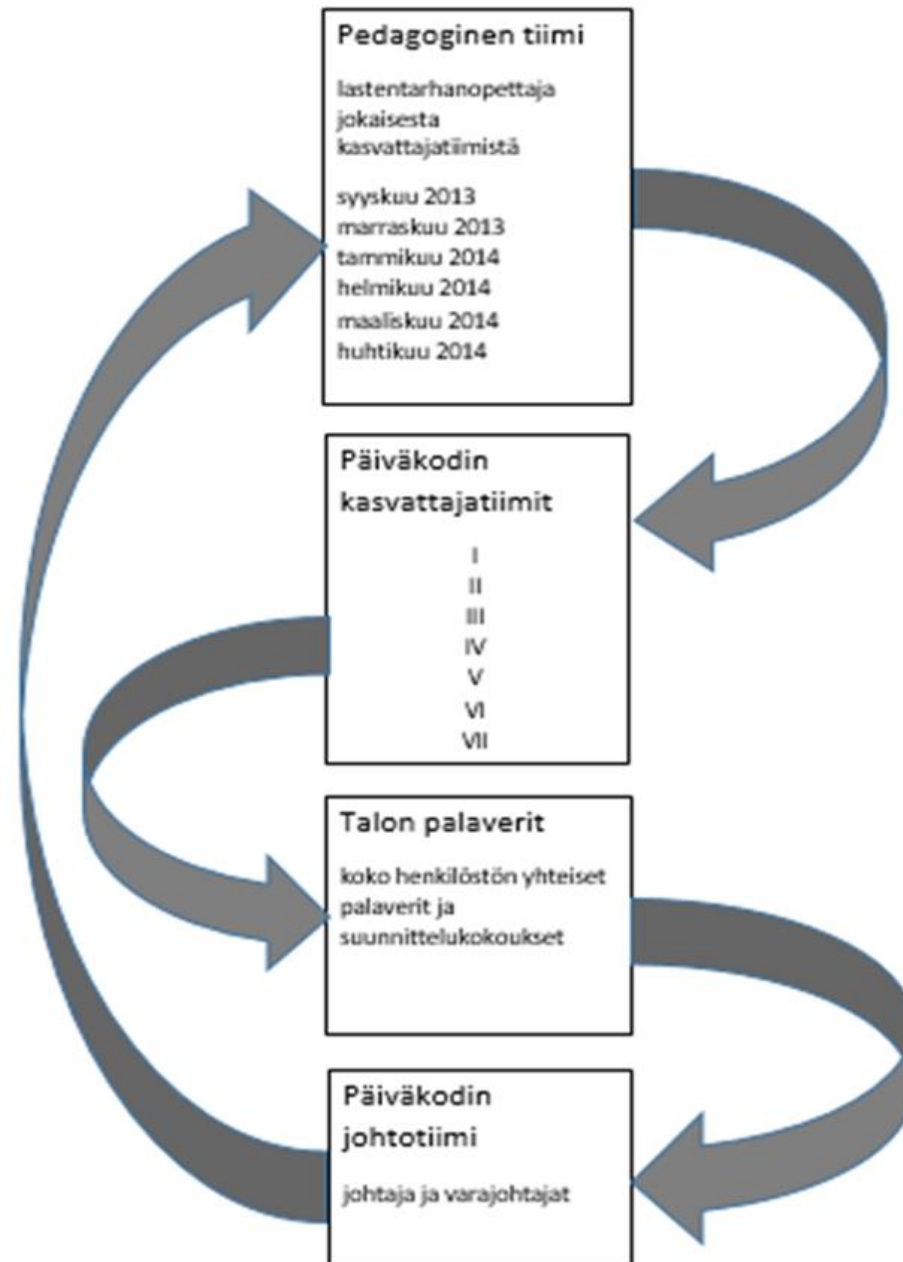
Pedagoginen tiimi

lastentarhanopettaja jokaisesta kasvattajatiimistä

syyskuu 2013
marraskuu 2013
tammikuu 2014
helmikuu 2014
maaliskuu 2014
huhtikuu 2014

Päiväkodin kasvattajatiimit

I
II
III
IV
V
VI
VII

Talon palaverit

koko henkilöstön yhteiset palaverit ja suunnittelukokoukset

Päiväkodin johtotiimi

johtaja ja varajohtajat